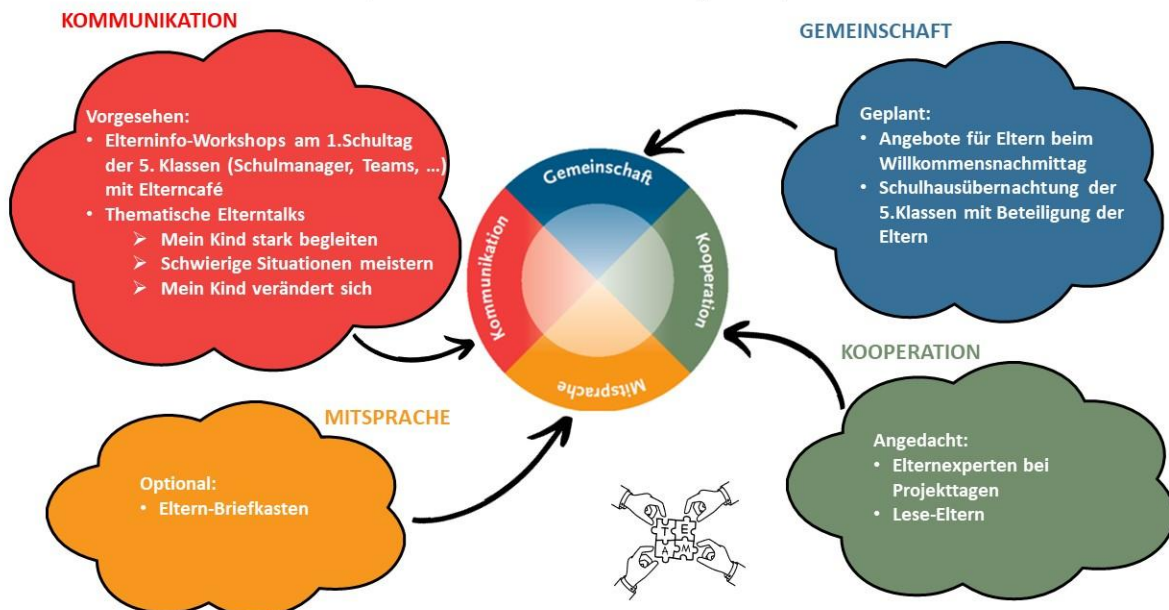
KOMMUNIKATION

Vorgesehen:
• Elterninfo-Workshops am 1.Schultag der 5. Klassen (Schulmanager, Teams, …) mit Elterncafé
• Thematische Elterntalks
➢ Mein Kind stark begleiten
➢ Schwierige Situationen meistern
➢ Mein Kind verändert sich

GEMEINSCHAFT

Geplant:
• Angebote für Eltern beim Willkommensnachmittag
• Schulhausübernachtung der 5.Klassen mit Beteiligung der Eltern

Gemeinschaft
Kooperation
Mitsprache
Kommunikation

KOOPERATION

MITSPRACHE

Optional:
• Eltern-Briefkasten

Angedacht:
• Elternexperten bei Projekttagen
• Lese-Eltern

TEAM